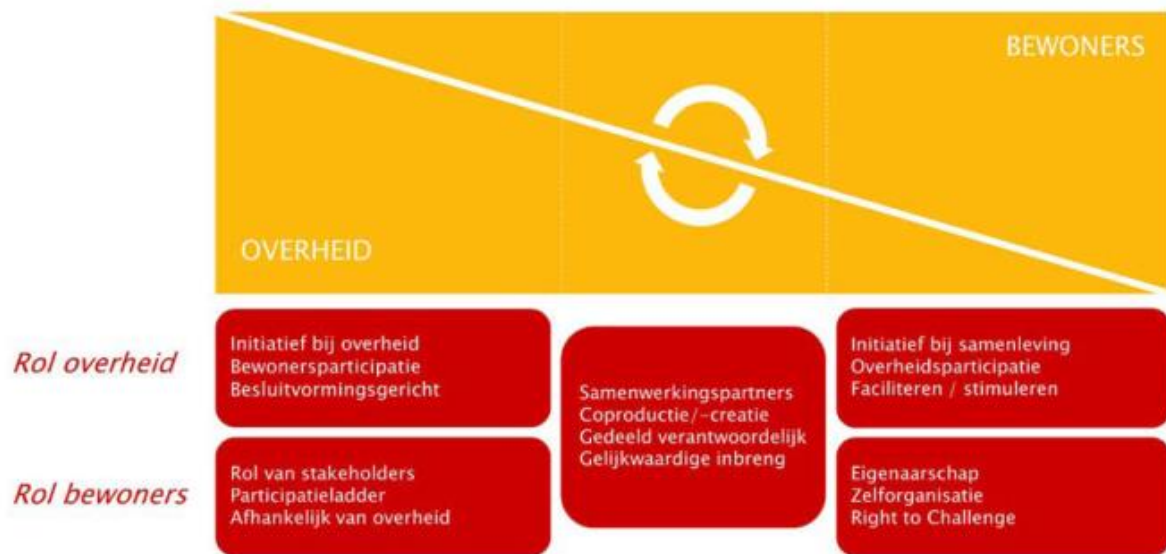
BEWONERS

OVERHEID

Rol overheid

Initiatief bij overheid
Bewonersparticipatie
Besluitvormingsgericht

Rol bewoners

Rol van stakeholders
Participatieladder
Afhankelijk van overheid

Samenwerkingspartners
Coproductie/-creatie
Gedeeld verantwoordelijk
Gelijkwaardige inbreng

Initiatief bij samenleving
Overheidsparticipatie
Faciliteren / stimuleren

Eigenaarschap
Zelforganisatie
Right to Challenge